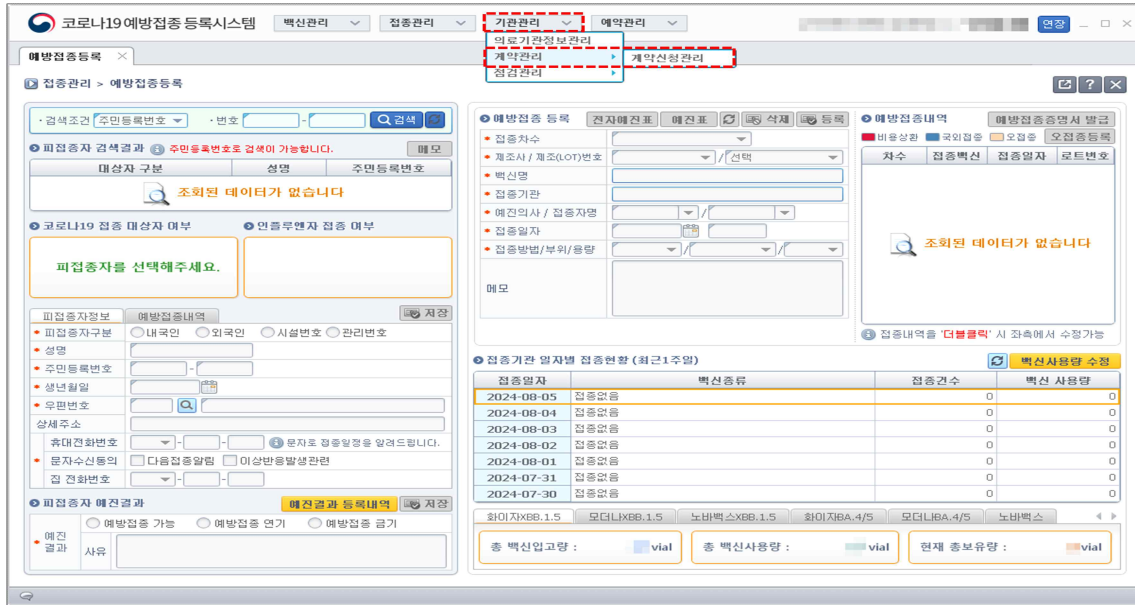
코로나19 예방접종 등록시스템 백신관리 접종관리 기관관리 예약관리 연장

의료기관정보관리
계약관리
점검관리
계약신청관리

예방접종등록

접종관리 > 예방접종등록

검색조건 주민등록번호 번호 - 검색

피접종자 검색결과 주민등록번호로 검색이 가능합니다. 메모

| 대상자 구분 | 성명 | 주민등록번호 |
|---|---|---|
| 조회된 데이터가 없습니다 | | |

코로나19 접종 대상자 여부
인플루엔자 접종 여부

피접종자를 선택해주세요.

피접종자정보 예방접종내역 저장

피접종자구분 내국인 외국인 시설번호 관리번호
성명
주민등록번호 -
생년월일
우편번호
상세주소
휴대전화번호 - - 문자로 접종일정을 알려드립니다.
문자수신동의 다음접종알림 이상반응발생관련
집 전화번호 - -

피접종자 예진결과 예진결과 등록내역 저장

예진결과 예방접종 가능 예방접종 연기 예방접종 금기
사유

예방접종 등록 전자예진표 예진표 삭제 등록

접종차수
제조사 / 제조(LOT)번호 / 선택
백신명
접종기관
예진의사 / 접종자명 /
접종일자
접종방법/부위/용량 / /
메모

예방접종내역 예방접종증명서 발급
비용상환 국외접종 오접종 오접종등록

| 차수 | 접종백신 | 접종일자 | 로트번호 |
|---|---|---|---|
| 조회된 데이터가 없습니다 | | | |

접종내역을 '더블클릭' 시 좌측에서 수정가능

접종기관 일자별 접종현황 (최근1주일) 백신사용량 수정

| 접종일자 | 백신종류 | 접종건수 | 백신 사용량 |
|---|---|---|---|
| 2024-08-05 | 접종없음 | 0 | 0 |
| 2024-08-04 | 접종없음 | 0 | 0 |
| 2024-08-03 | 접종없음 | 0 | 0 |
| 2024-08-02 | 접종없음 | 0 | 0 |
| 2024-08-01 | 접종없음 | 0 | 0 |
| 2024-07-31 | 접종없음 | 0 | 0 |
| 2024-07-30 | 접종없음 | 0 | 0 |

화이자XBB.1.5 모더나XBB.1.5 노바백스XBB.1.5 화이자BA.4/5 모더나BA.4/5 노바백스

총 백신입고량 : vial 총 백신사용량 : vial 현재 총보유량 : vial